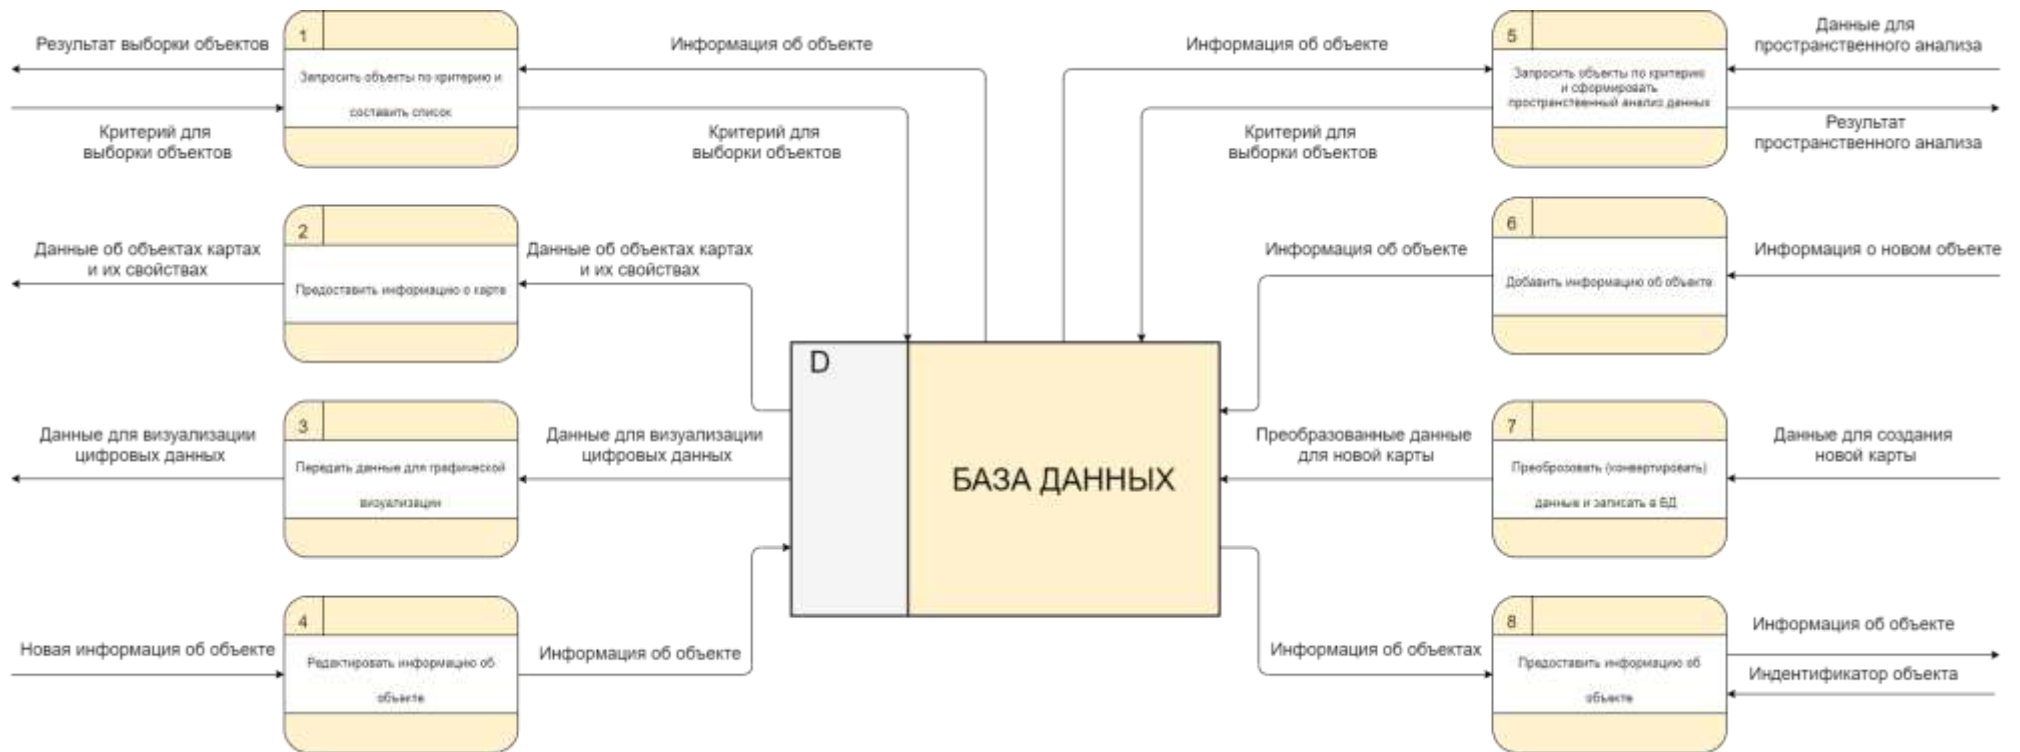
Результат выборки объектов

1

Запросить объекты по критерию и составить список

Критерий для выборки объектов

Информация об объекте

Критерий для выборки объектов

Информация об объекте

Критерий для выборки объектов

5

Запросить объекты по критерию и сформировать пространственный анализ данных

Данные для пространственного анализа

Результат пространственного анализа

Данные об объектах картах и их свойствах

2

Предоставить информацию о карте

Данные об объектах картах и их свойствах

Информация об объекте

6

Добавить информацию об объекте

Информация о новом объекте

D

БАЗА ДАННЫХ

Данные для визуализации цифровых данных

3

Передать данные для графической визуализации

Данные для визуализации цифровых данных

Преобразованные данные для новой карты

7

Преобразовать (конвертировать) данные и записать в БД

Данные для создания новой карты

Новая информация об объекте

4

Редактировать информацию об объекте

Информация об объекте

Информация об объектах

8

Предоставить информацию об объекте

Информация об объекте

Индентификатор объекта